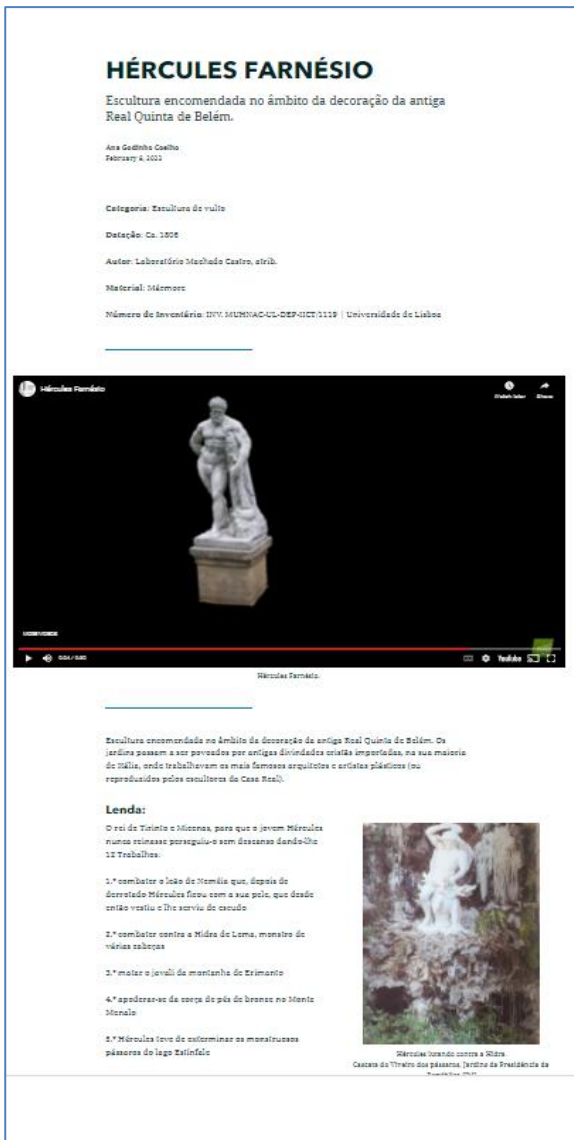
HÉRCULES FARNÉSIO

Escultura encomendada no âmbito da decoração da antiga Real Quinta de Belém.

Ana Godinho Coelho
February 8, 2021

Categoria: Escultura de vulto

Datação: Ca. 1806

Autor: Laboratório Machado Castro, atrib.

Material: Mármore

Número de Inventário: INV. MUHNAC-UL-DEP-IICT/1119 | Universidade de Lisboa

Hércules Farnésio

Watch later Share

0:00 / 0:00

YouTube

Hércules Farnésio.

Escultura encomendada no âmbito da decoração da antiga Real Quinta de Belém. Os jardins passam a ser povoados por antigas divindades criadas importadas, na sua maioria de Itália, onde trabalhavam os mais famosos arquitetos e artistas plásticos (ou reproduzidas pelos escultores da Casa Real).

Lenda:

O rei de Tirinto e Micenas, para que o jovem Hércules nunca reinasse perseguiu-o sem descanso dando-lhe 12 Trabalhos:

1.º combater o leão de Neméia que, depois de derrotado Hércules ficou com a sua pele, que desde então vestiu e lhe serviu de escudo

2.º combater contra a Hidra de Lerna, monstro de várias cabeças

3.º matar o javali da montanha de Erimanto

4.º apoderar-se da corça de pés de bronze no Monte Menalo

5.º Hércules teve de exterminar os monstruosos pássaros do lago Estinfale

Hércules lutando contra a Hidra.
Cascata do Viveiro dos pássaros, Jardim da Presidência da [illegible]